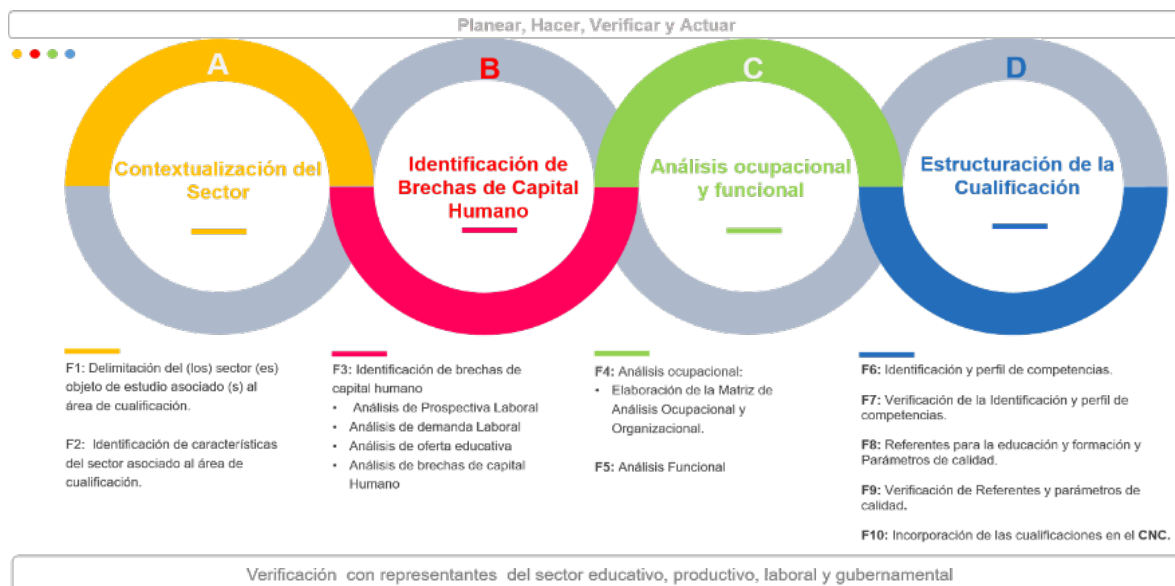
Planear, Hacer, Verificar y Actuar

A
Contextualización del Sector

B
Identificación de Brechas de Capital Humano

C
Análisis ocupacional y funcional

D
Estructuración de la Cualificación

F1: Delimitación del (los) sector (es) objeto de estudio asociado (s) al área de cualificación.

F2: Identificación de características del sector asociado al área de cualificación.

F3: Identificación de brechas de capital humano
• Análisis de Prospectiva Laboral
• Análisis de demanda Laboral
• Análisis de oferta educativa
• Análisis de brechas de capital Humano

F4: Análisis ocupacional:
• Elaboración de la Matriz de Análisis Ocupacional y Organizacional.

F5: Análisis Funcional

F6: Identificación y perfil de competencias.

F7: Verificación de la Identificación y perfil de competencias.

F8: Referentes para la educación y formación y Parámetros de calidad.

F9: Verificación de Referentes y parámetros de calidad.

F10: Incorporación de las cualificaciones en el CNC.

Verificación con representantes del sector educativo, productivo, laboral y gubernamental